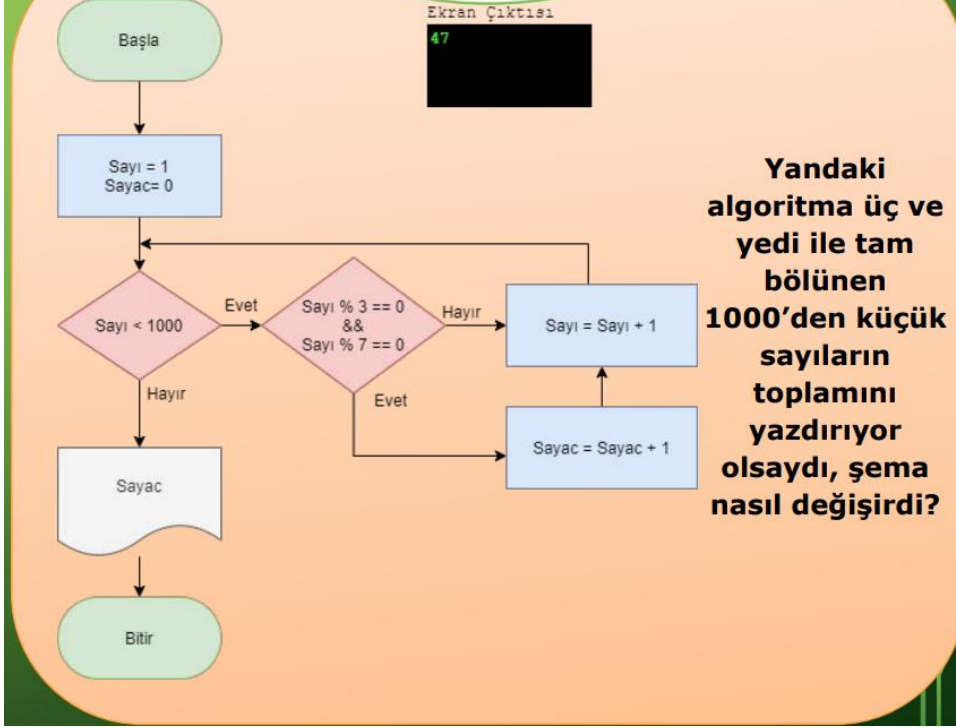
Ekran Çıktısı

47

Başla

Sayı = 1
Sayac= 0

Sayı < 1000

Evet

Sayı % 3 == 0
&&
Sayı % 7 == 0

Hayır

Sayı = Sayı + 1

Evet

Sayac = Sayac + 1

Hayır

Sayac

Bitir

Yandaki algoritma üç ve yedi ile tam bölünen 1000'den küçük sayıların toplamını yazdırıyor olsaydı, şema nasıl değişirdi?